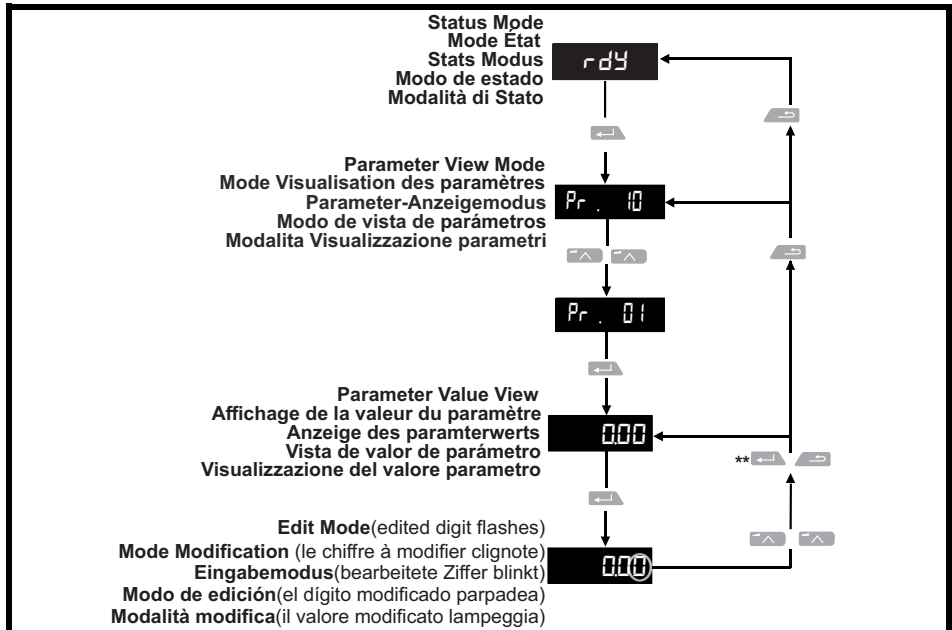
Status Mode
Mode État
Stats Modus
Modo de estado
Modalità di Stato

rdY

Parameter View Mode
Mode Visualisation des paramètres
Parameter-Anzeigemodus
Modo de vista de parámetros
Modalita Visualizzazione parametri

Pr . 10

Pr . 01

Parameter Value View
Affichage de la valeur du paramètre
Anzeige des paramterwerts
Vista de valor de parámetro
Visualizzazione del valore parametro

0.00

**

Edit Mode(edited digit flashes)
Mode Modification (le chiffre à modifier clignote)
Eingabemodus(bearbeitete Ziffer blinkt)
Modo de edición(el dígito modificado parpadea)
Modalità modifica(il valore modificato lampeggia)

0.00